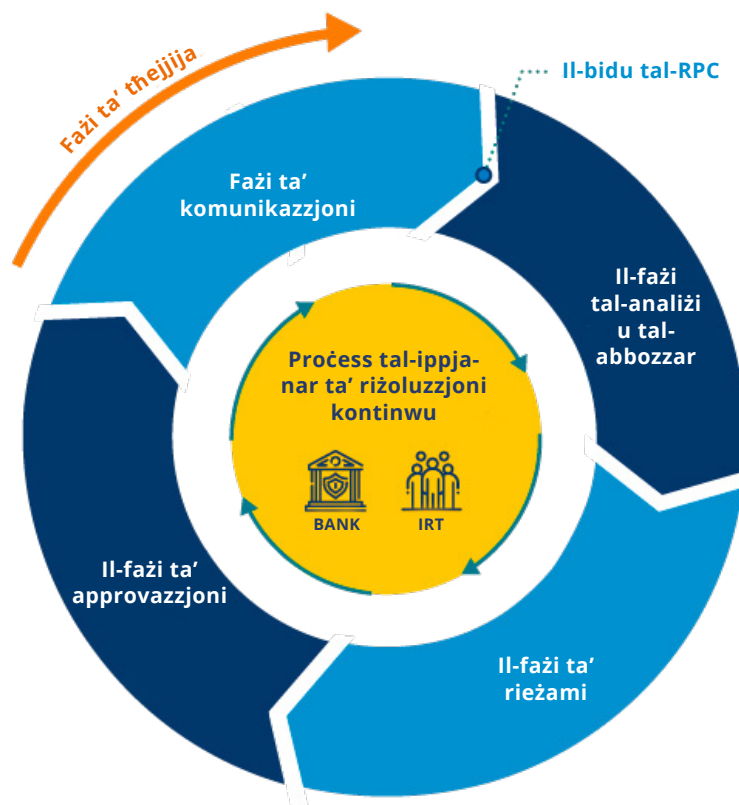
Fażi ta' tħejjija

Il-bidu tal-RPC

Fażi ta' komunikazzjoni

Il-fażi tal-analiżi u tal-abbozzar

Proċess tal-ippjanar ta' riżoluzzjoni kontinwu

BANK

IRT

Il-fażi ta' approvazzjoni

Il-fażi ta' rieżami